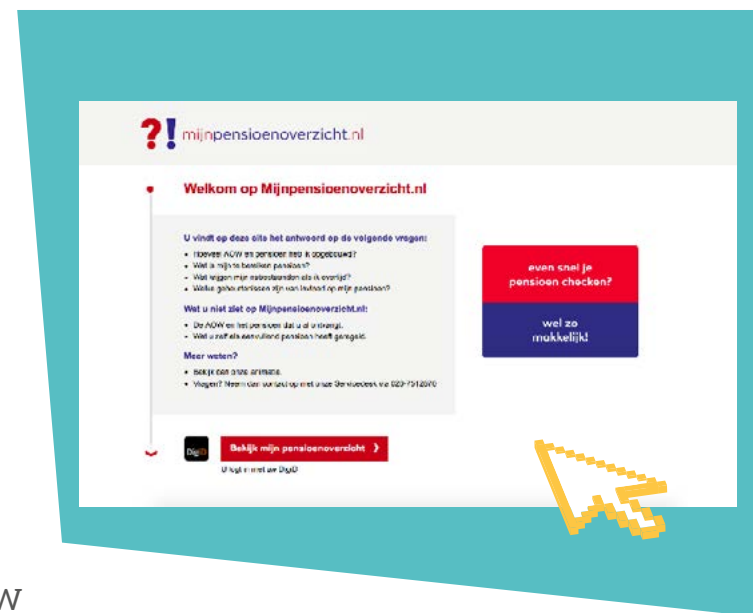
?! mijnpensioenoverzicht.nl

Welkom op Mijnpensioenoverzicht.nl

U vindt op deze site het antwoord op de volgende vragen:

- Hoeveel AOW en pensioen heb ik opgebouwd?
- Wat is mijn te bereiken pensioen?
- Wat krijgen mijn nabestaanden als ik overlijd?
- Welke gebeurtenissen zijn van invloed op mijn pensioen?

Wat u niet ziet op Mijnpensioenoverzicht.nl:

- De AOW en het pensioen dat u al ontvangt.
- Wat u zelf als aanvullend pensioen heeft geregeld.

Meer weten?

- Bekijk dan onze animatie.
- Vragen? Neem dan contact op met onze Servicedesk via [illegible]

even snel je pensioen checken?

wel zo makkelijk!

DigiD

Bekijk mijn pensioenoverzicht ›

U logt in met uw DigiD

W